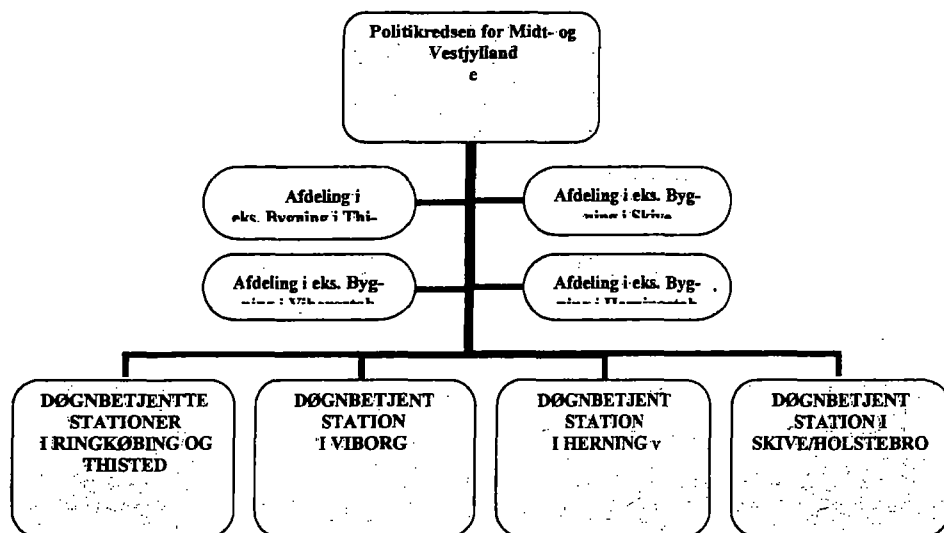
Politikredsen for Midt- og Vestjylland
e

Afdeling i
eks. Bygning i Thi-

Afdeling i eks. Byg-
ning i Skive

Afdeling i eks. Byg-
ning i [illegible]

Afdeling i eks. Byg-
ning i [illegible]

DØGNBETJENTTE STATIONER I RINGKØBING OG THISTED

DØGNBETJENT STATION I VIBORG

DØGNBETJENT STATION I HERNING v

DØGNBETJENT STATION I SKIVE/HOLSTEBRO